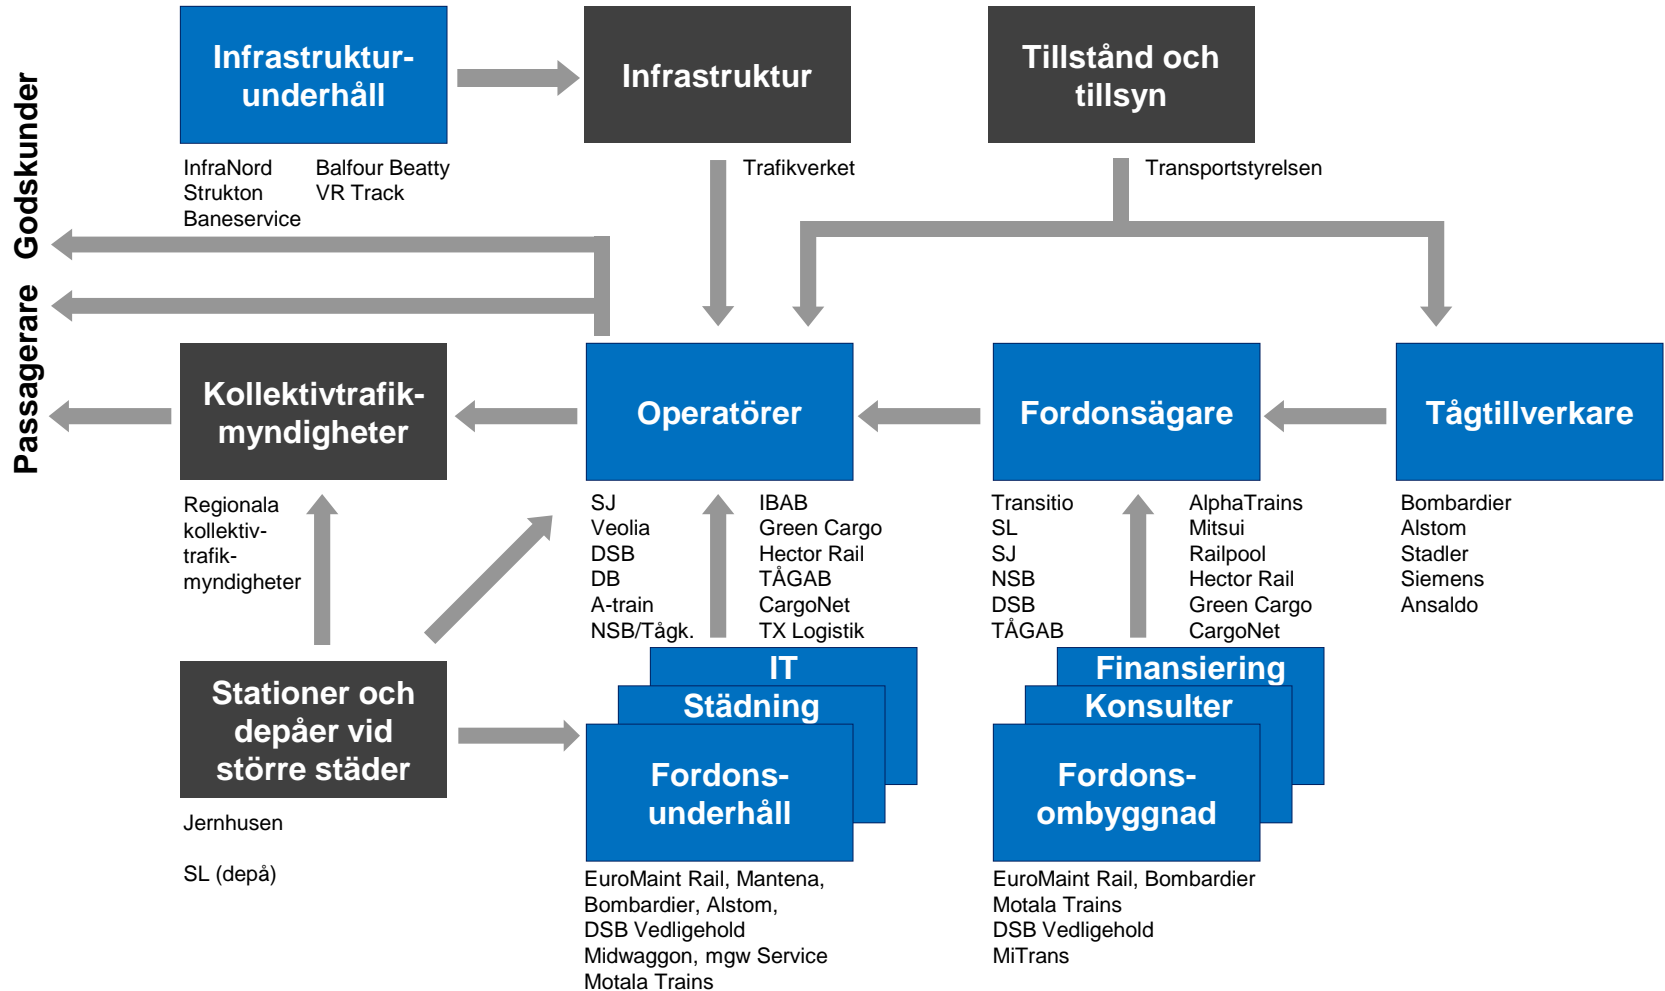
Godskunder

Passagerare

Infrastrukturunderhåll

InfraNord
Strukton
Baneservice

Balfour Beatty
VR Track

Infrastruktur

Trafikverket

Tillstånd och tillsyn

Transportstyrelsen

Kollektivtrafikmyndigheter

Regionala kollektivtrafikmyndigheter

Operatörer

SJ
Veolia
DSB
DB
A-train
NSB/Tågk.

IBAB
Green Cargo
Hector Rail
TÅGAB
CargoNet
TX Logistik

Fordonsägare

Transitio
SL
SJ
NSB
DSB
TÅGAB

AlphaTrains
Mitsui
Railpool
Hector Rail
Green Cargo
CargoNet

Tågtillverkare

Bombardier
Alstom
Stadler
Siemens
Ansaldo

Stationer och depåer vid större städer

Jernhusen

SL (depå)

IT
Städning
Fordonsunderhåll

EuroMaint Rail, Mantena, Bombardier, Alstom, DSB Vedligehold
Midwaggon, mgw Service
Motala Trains

Finansiering
Konsulter
Fordonsombyggnad

EuroMaint Rail, Bombardier
Motala Trains
DSB Vedligehold
MiTrans